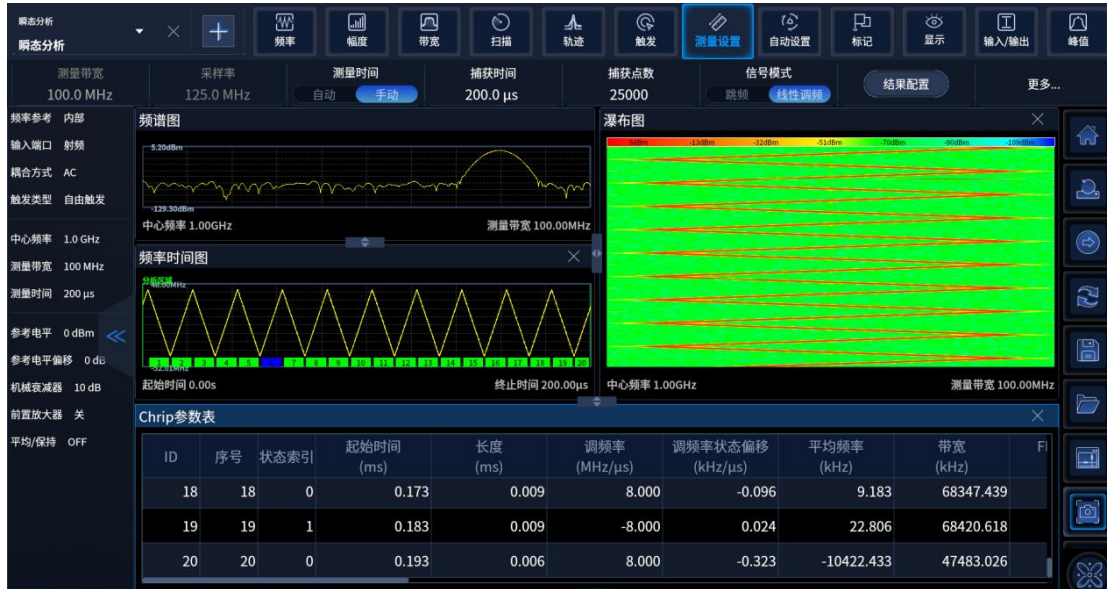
瞬态分析
瞬态分析

频率 幅度 带宽 扫描 轨迹 触发 测量设置 自动设置 标记 显示 输入/输出 峰值

测量带宽 100.0 MHz
采样率 125.0 MHz
测量时间 自动 手动
捕获时间 200.0 µs
捕获点数 25000
信号模式 跳频 线性调频
结果配置
更多...

频率参考 内部
输入端口 射频
耦合方式 AC
触发类型 自由触发
中心频率 1.0 GHz
测量带宽 100 MHz
测量时间 200 µs
参考电平 0 dBm
参考电平偏移 0 dB
机械衰减器 10 dB
前置放大器 关
平均/保持 OFF

频谱图
5.20dBm
-129.30dBm
中心频率 1.00GHz
测量带宽 100.00MHz

频率时间图
分析区域
48.00MHz
-52.01MHz
1 2 3 4 5 6 7 8 9 10 11 12 13 14 15 16 17 18 19 20
起始时间 0.00s
终止时间 200.00µs

瀑布图
-5dBm -13dBm -32dBm -51dBm -70dBm -90dBm -109dBm
中心频率 1.00GHz
测量带宽 100.00MHz

Chrip参数表

| ID | 序号 | 状态索引 | 起始时间 (ms) | 长度 (ms) | 调频率 (MHz/µs) | 调频率状态偏移 (kHz/µs) | 平均频率 (kHz) | 带宽 (kHz) | F |
|---|---|---|---|---|---|---|---|---|---|
| 18 | 18 | 0 | 0.173 | 0.009 | 8.000 | -0.096 | 9.183 | 68347.439 | |
| 19 | 19 | 1 | 0.183 | 0.009 | -8.000 | 0.024 | 22.806 | 68420.618 | |
| 20 | 20 | 0 | 0.193 | 0.006 | 8.000 | -0.323 | -10422.433 | 47483.026 | |